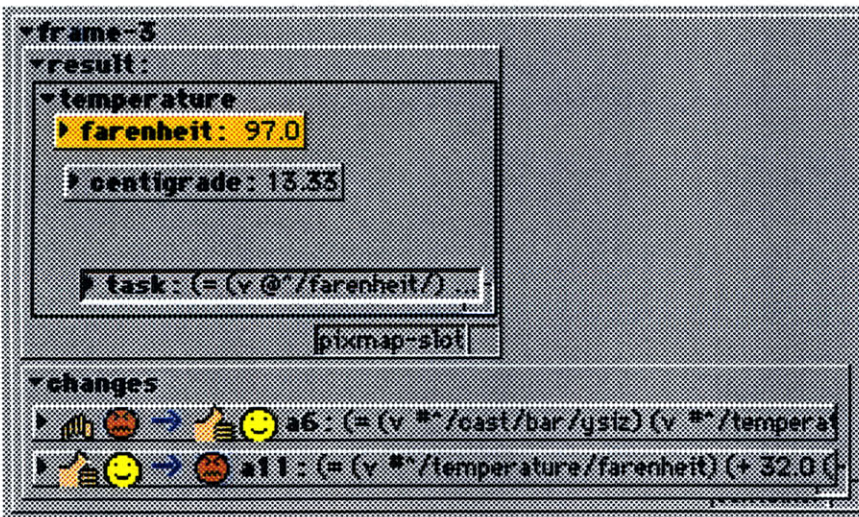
frame-3
result:
temperature
farenheit: 97.0
centigrade: 13.33
task: (= (v @^/farenheit/) ...
pixmap-slot
changes
a6: (= (v #^/cast/bar/ysiz) (v #^/temperat
a11: (= (v #^/temperature/farenheit) (+ 32.0 (